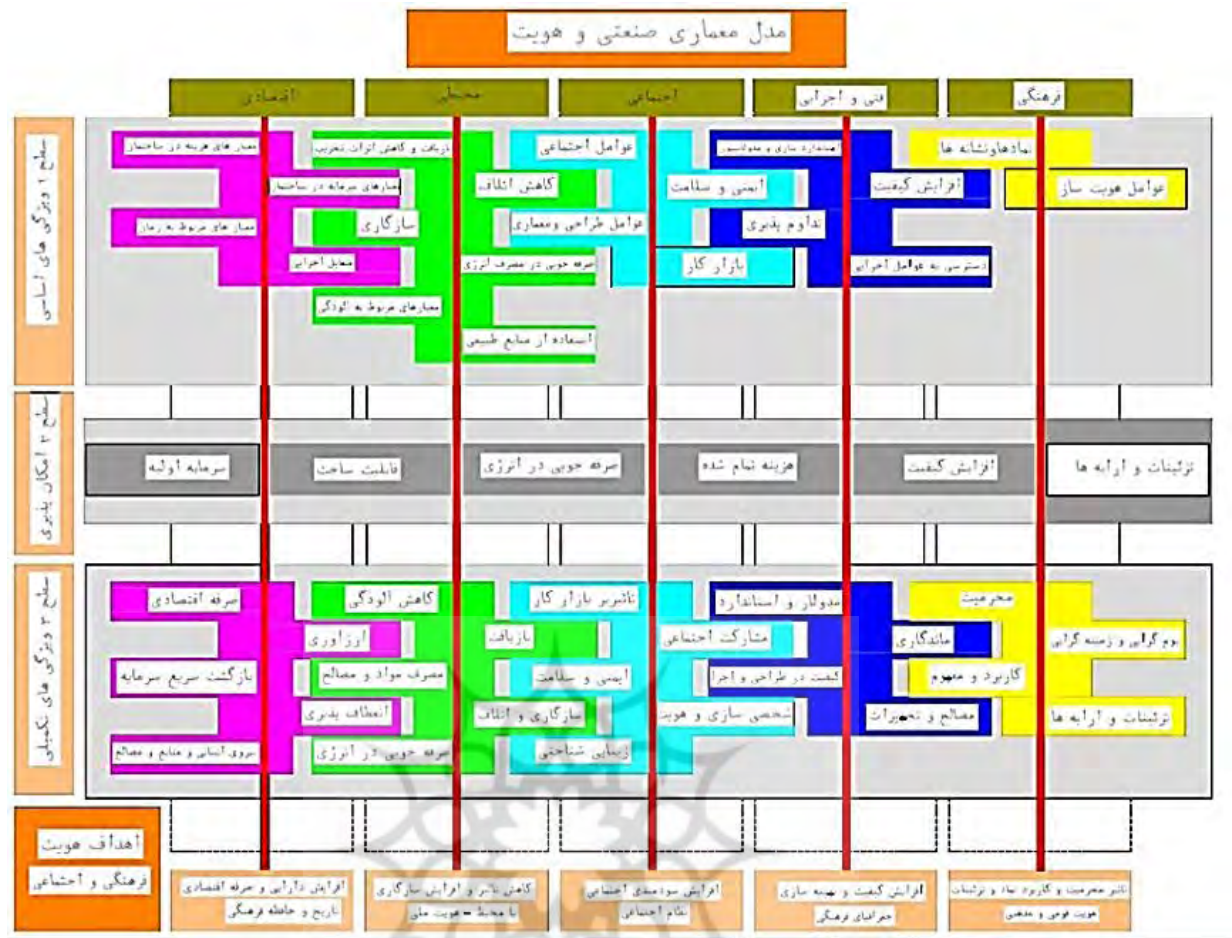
مدل معماری صنعتی و هویت

فرهنگی

فنی و اجرایی

اجتماعی

محیطی

اقتصادی

سطح ۱ ویژگی های اساسی

عوامل هویت ساز

نمادها و نشانه ها

افزایش کیفیت

دسترسی به عوامل اجرایی

استاندارد سازی و مدولاسیون

تداوم پذیری

ایمنی و سلامت

بازار کار

عوامل اجتماعی

کاهش اتلاف

عوامل طراحی و معماری

صرفه جویی در مصرف انرژی

استفاده از منابع طبیعی

بازیافت و کاهش اثرات تخریب

سازگاری

معیارهای مربوط به آلودگی

معیارهای هزینه در ساختمان

معیارهای سرمایه در ساختمان

معیار های مربوط به زمان

عامل اجرایی

سطح ۲ امکان پذیری

تزئینات و آرایه ها

افزایش کیفیت

هزینه تمام شده

صرفه جویی در انرژی

قابلیت ساخت

سرمایه اولیه

سطح ۳ ویژگی های تکمیلی

بوم گرایی و زمینه گرایی

تزئینات و آرایه ها

محرمیت

ماندگاری

کاربرد و مفهوم

مصالح و تجهیزات

مدولار و استاندارد

کیفیت در طراحی و اجرا

مشارکت اجتماعی

شخصی سازی و هویت

تاثیر بر بازار کار

بازیافت

ایمنی و سلامت

سازگاری و اتلاف

زیبایی شناختی

کاهش آلودگی

مصرف مواد و مصالح

انعطاف پذیری

صرفه جویی در انرژی

صرفه اقتصادی

ارزآوری

بازگشت سریع سرمایه

نیروی انسانی و منابع و مصالح

اهداف هویت
فرهنگی و اجتماعی

تاثیر محرمیت و کاربرد نماد و تزئینات هویت قومی و مذهبی

افزایش کیفیت و بهینه سازی جغرافیای فرهنگی

افزایش سودمندی اجتماعی نظام اجتماعی

کاهش تاثیر و افزایش سازگاری با محیط = هویت ملی

افزایش دارایی و صرفه اقتصادی تاریخ و حافظه فرهنگی